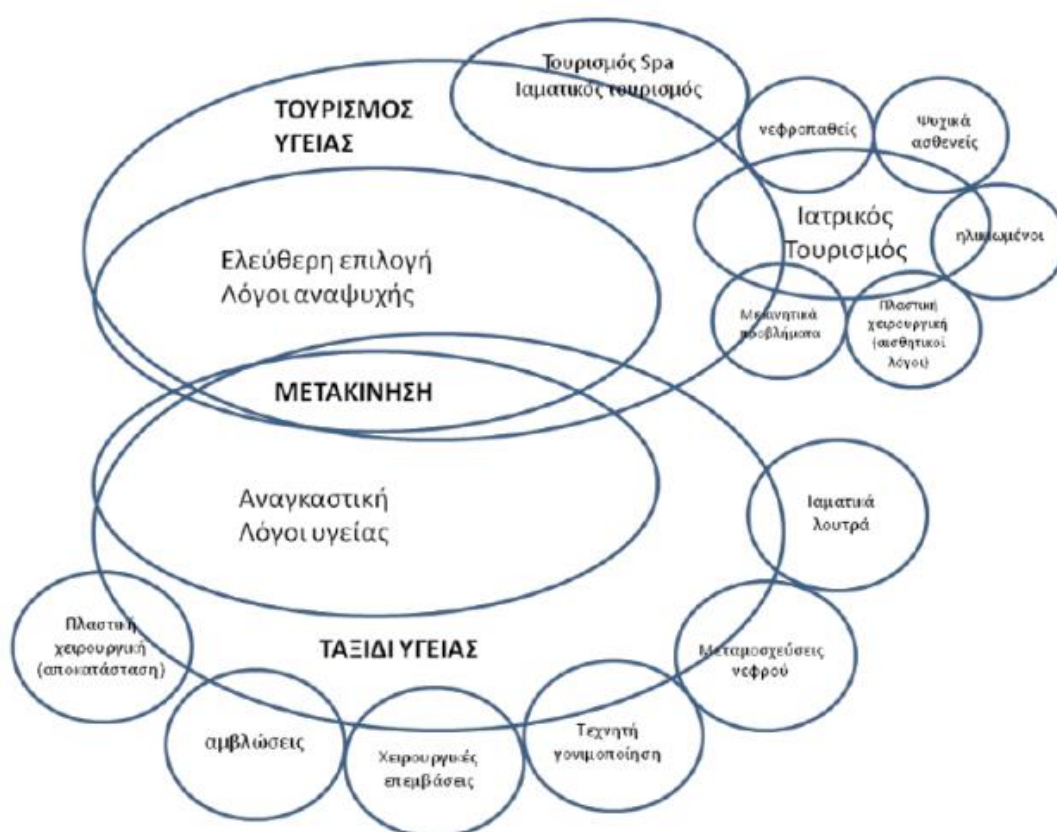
ΤΟΥΡΙΣΜΟΣ ΥΓΕΙΑΣ

Τουρισμός Spa
Ιαματικός τουρισμός

νεφροπαθείς

Ψυχικά ασθενείς

Ιατρικός Τουρισμός

ηλικιωμένοι

Μετανητικά προβλήματα

Πλαστική χειρουργική (αισθητικοί λόγοι)

Ελεύθερη επιλογή
Λόγοι αναψυχής

ΜΕΤΑΚΙΝΗΣΗ

Αναγκαστική
Λόγοι υγείας

Ιαματικά λουτρά

Πλαστική χειρουργική (αποκατάσταση)

ΤΑΞΙΔΙ ΥΓΕΙΑΣ

Μεταμοσχεύσεις νεφρού

αμβλώσεις

Χειρουργικές επεμβάσεις

Τεχνητή γονιμοποίηση